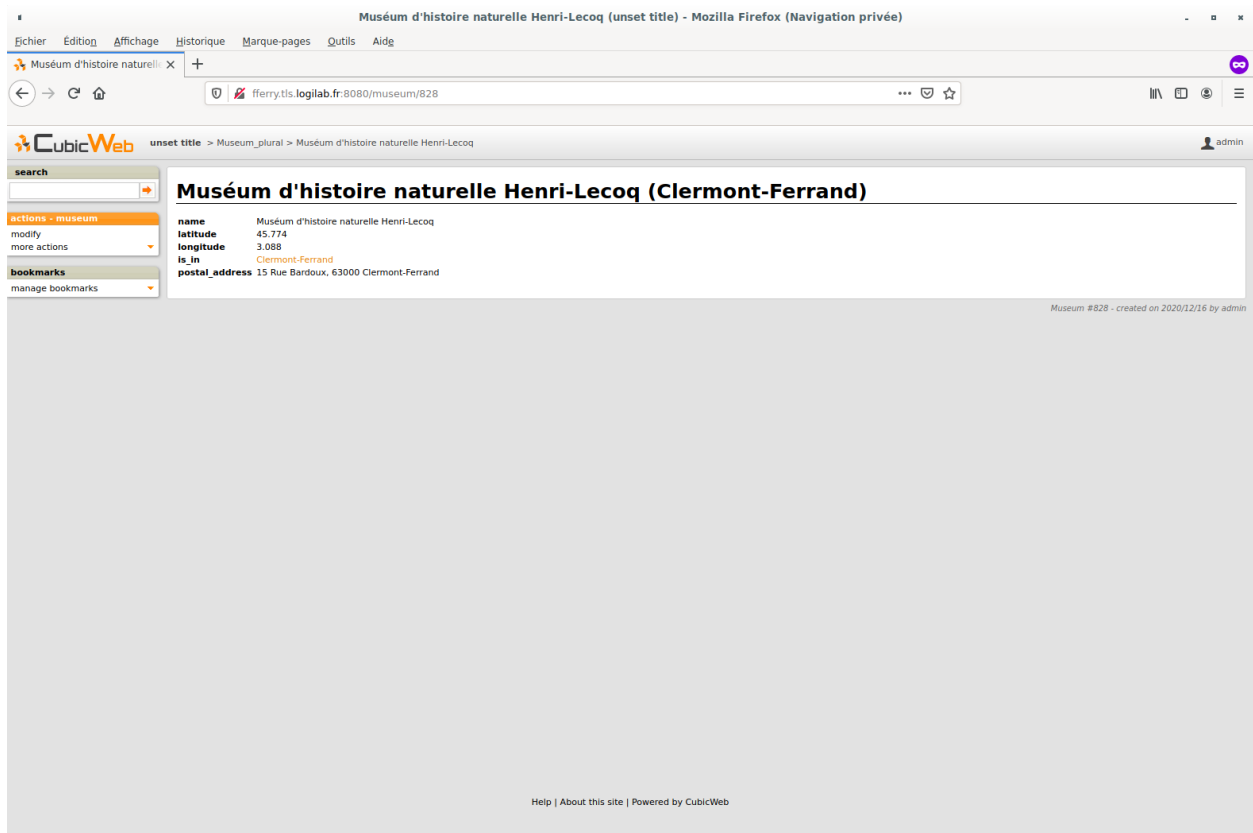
Muséum d'histoire naturelle Henri-Lecoq (unset title) - Mozilla Firefox (Navigation privée)

Fichier Édition Affichage Historique Marque-pages Outils Aide

Muséum d'histoire naturelle

fferry.tls.logilab.fr:8080/museum/828

CubicWeb unset title > Museum_plural > Muséum d'histoire naturelle Henri-Lecoq

admin

search

actions - museum
modify
more actions

bookmarks
manage bookmarks

Muséum d'histoire naturelle Henri-Lecoq (Clermont-Ferrand)

| | |
|---|---|
| name | Muséum d'histoire naturelle Henri-Lecoq |
| latitude | 45.774 |
| longitude | 3.088 |
| is_in | Clermont-Ferrand |
| postal_address | 15 Rue Bardoux, 63000 Clermont-Ferrand |

Museum #828 - created on 2020/12/16 by admin

Help | About this site | Powered by CubicWeb